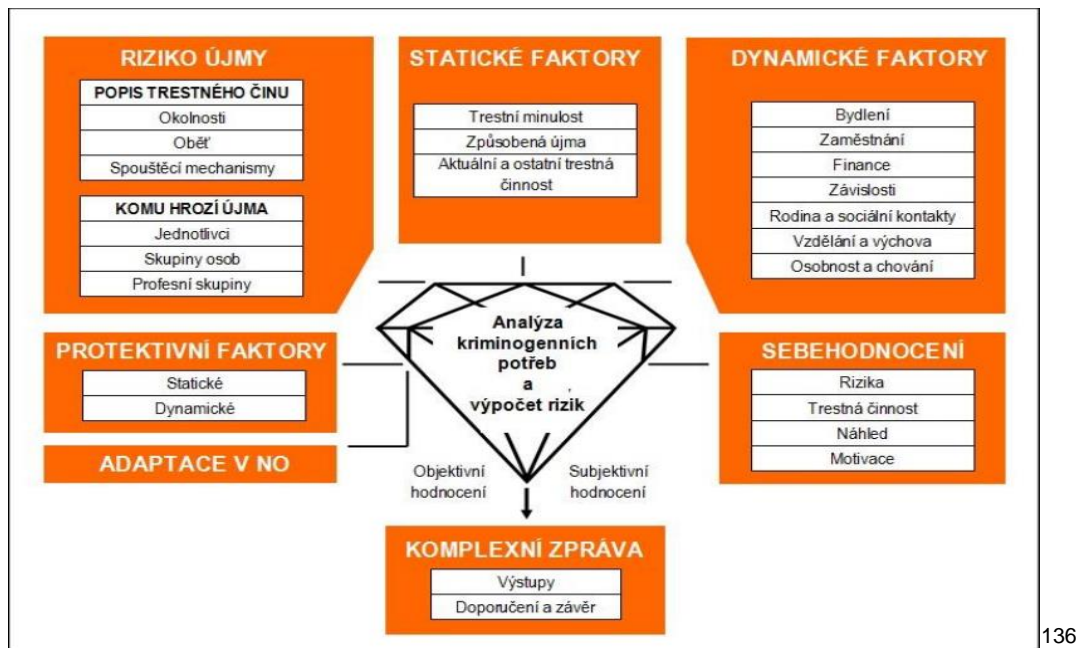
RIZIKO ÚJMY

POPIS TRESTNÉHO ČINU
Okolnosti
Oběť
Spouštěcí mechanismy

KOMU HROZÍ ÚJMA
Jednotlivci
Skupiny osob
Profesní skupiny

STATICKÉ FAKTORY

Trestní minulost
Způsobená újma
Aktuální a ostatní trestná činnost

DYNAMICKÉ FAKTORY

Bydlení
Zaměstnání
Finance
Závislosti
Rodina a sociální kontakty
Vzdělání a výchova
Osobnost a chování

PROTEKTIVNÍ FAKTORY

Statické
Dynamické

ADAPTACE V NO

Analýza kriminogenních potřeb a výpočet rizik

Objektivní hodnocení

Subjektivní hodnocení

SEBEHODNOCENÍ

Rizika
Trestná činnost
Náhled
Motivace

KOMPLEXNÍ ZPRÁVA

Výstupy
Doporučení a závěr

136